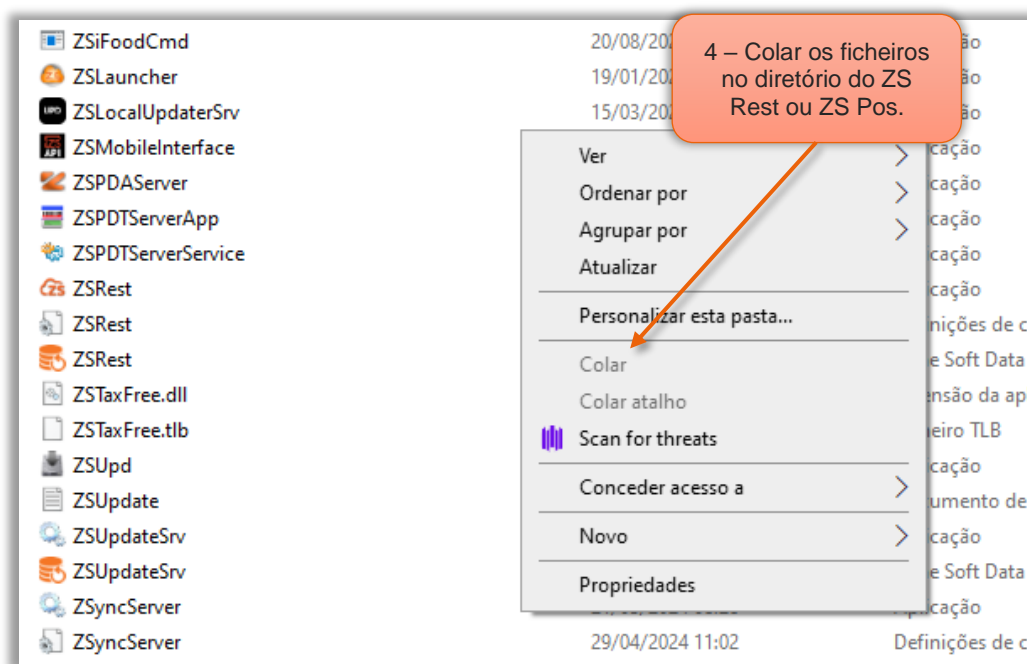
ZSiFoodCmd 20/08/202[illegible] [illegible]ção
ZSLauncher 19/01/202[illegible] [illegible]ção
ZSLocalUpdaterSrv 15/03/202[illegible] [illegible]ção
ZSMobileInterface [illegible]cação
ZSPDAServer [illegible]cação
ZSPDTServerApp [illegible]cação
ZSPDTServerService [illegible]cação
ZSRest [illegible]cação
ZSRest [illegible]nições de c
ZSRest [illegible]e Soft Data
ZSTaxFree.dll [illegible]ensão da ap
ZSTaxFree.tlb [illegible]eiro TLB
ZSUpd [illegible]cação
ZSUpdate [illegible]umento de
ZSUpdateSrv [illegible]cação
ZSUpdateSrv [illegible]e Soft Data
ZSyncServer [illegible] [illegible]cação
ZSyncServer 29/04/2024 11:02 Definições de c

4 – Colar os ficheiros no diretório do ZS Rest ou ZS Pos.

Ver
Ordenar por
Agrupar por
Atualizar
Personalizar esta pasta...
Colar
Colar atalho
Scan for threats
Conceder acesso a
Novo
Propriedades